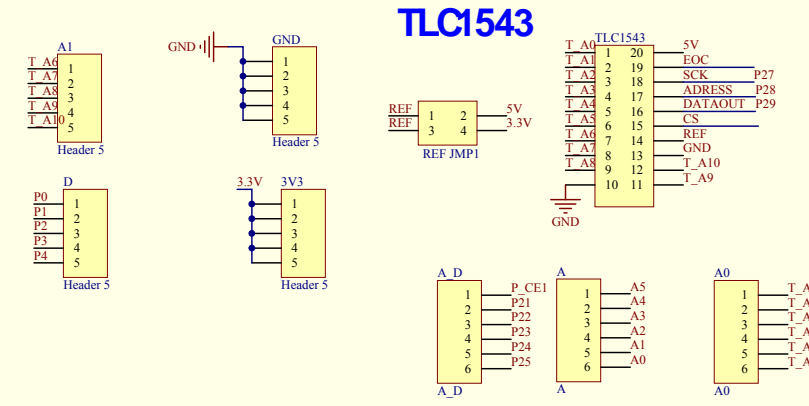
TLC1543

A1
T_A6 1
T_A7 2
T_A8 3
T_A9 4
T_A10 5
Header 5

GND
GND
1
2
3
4
5
Header 5

TLC1543
T_A0 1 20 5V
T_A1 2 19 EOC
T_A2 3 18 SCK P27
T_A3 4 17 ADRESS P28
T_A4 5 16 DATAOUT P29
T_A5 6 15 CS
T_A6 7 14 REF
T_A7 8 13 GND
T_A8 9 12 T_A10
10 11 T_A9
GND

REF 1 2 5V
REF 3 4 3.3V
REF JMP1

D
P0 1
P1 2
P2 3
P3 4
P4 5
Header 5

3.3V
3V3
1
2
3
4
5
Header 5

A_D
1 P_CE1
2 P21
3 P22
4 P23
5 P24
6 P25
A_D

A
1 A5
2 A4
3 A3
4 A2
5 A1
6 A0
A

A0
1 T_A
2 T_A
3 T_A
4 T_A
5 T_A
6
A0